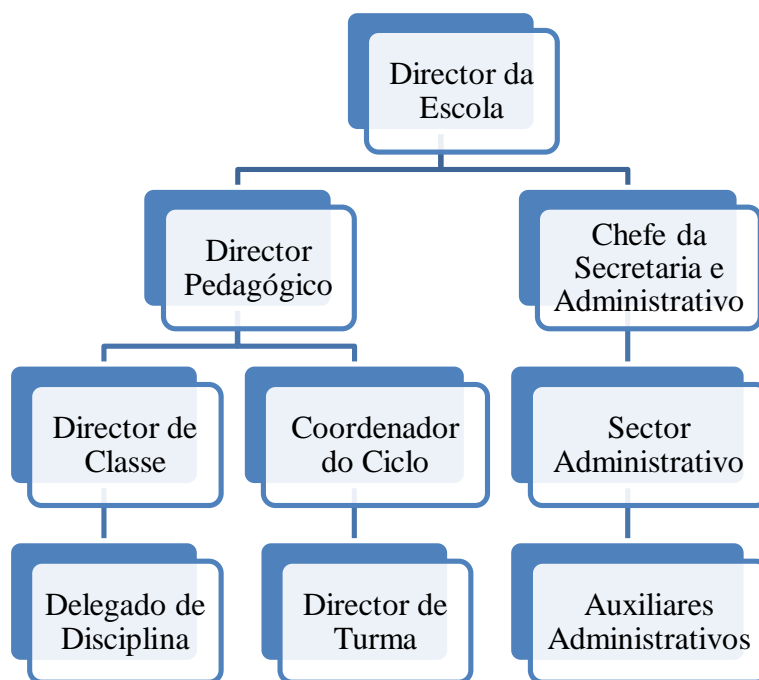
Director da Escola

Director Pedagógico

Chefe da Secretaria e Administrativo

Director de Classe

Coordenador do Ciclo

Sector Administrativo

Delegado de Disciplina

Director de Turma

Auxiliares Administrativos